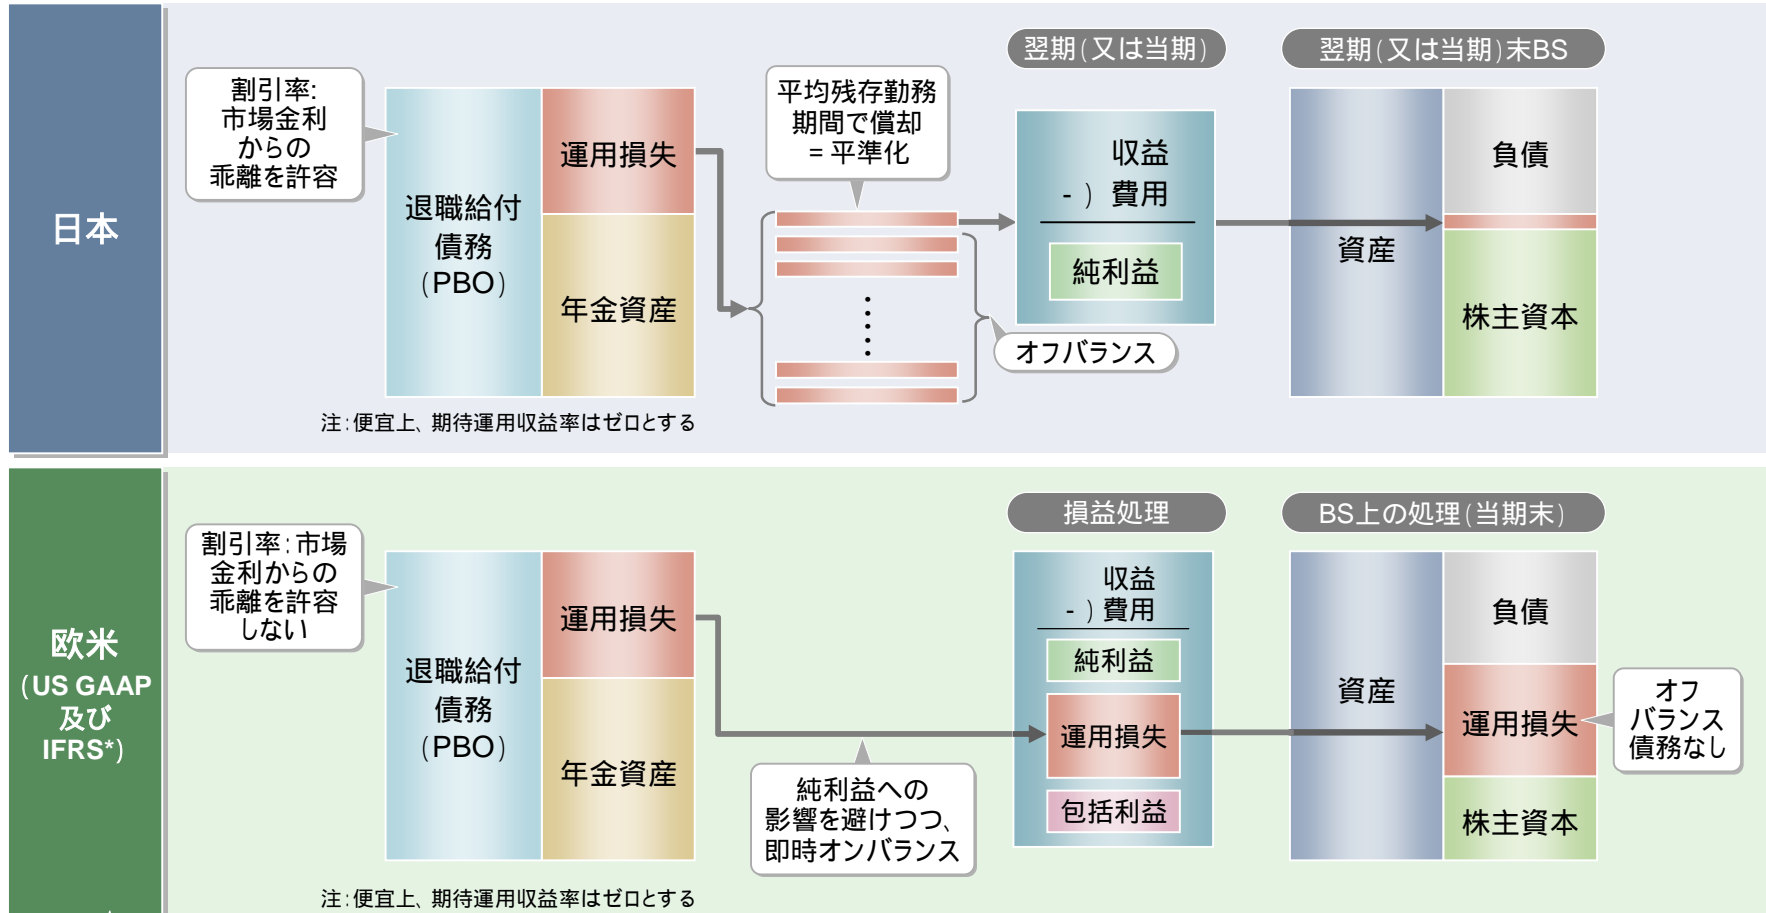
日本

割引率:市場金利からの乖離を許容

退職給付債務(PBO)

運用損失

年金資産

注:便宜上、期待運用収益率はゼロとする

平均残存勤務期間で償却=平準化

オフバランス

翌期(又は当期)

収益
-) 費用

純利益

翌期(又は当期)末BS

資産

負債

株主資本

欧米(US GAAP及びIFRS*)

割引率:市場金利からの乖離を許容しない

退職給付債務(PBO)

運用損失

年金資産

注:便宜上、期待運用収益率はゼロとする

純利益への影響を避けつつ、即時オンバランス

損益処理

収益
-) 費用

純利益

運用損失

包括利益

BS上の処理(当期末)

資産

負債

運用損失

株主資本

オフバランス債務なし